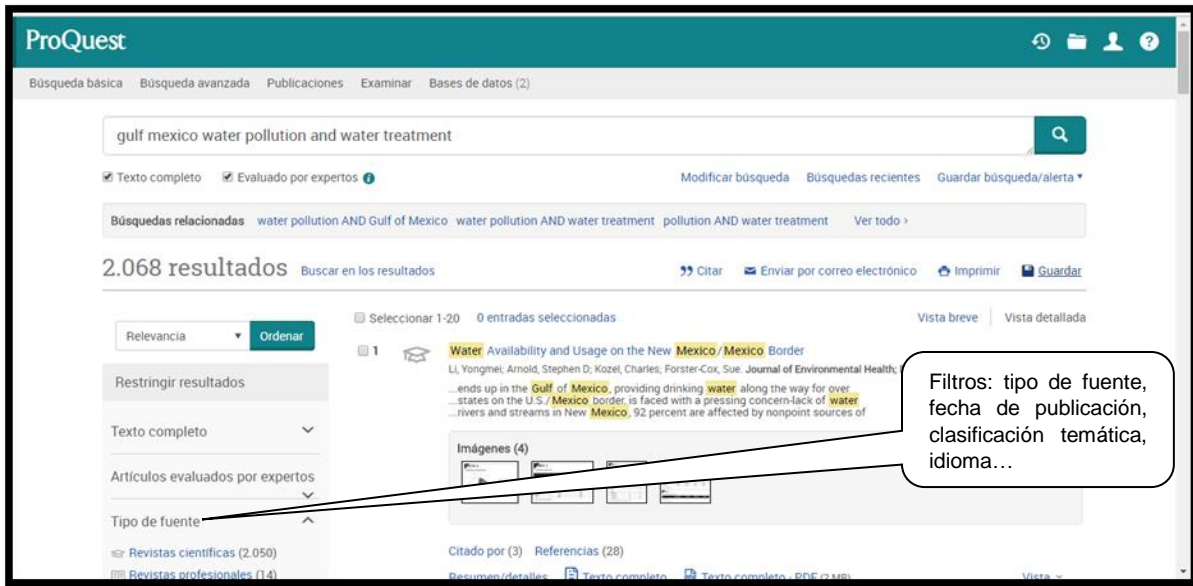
ProQuest

Búsqueda básica Búsqueda avanzada Publicaciones Examinar Bases de datos (2)

gulf mexico water pollution and water treatment

Texto completo Evaluado por expertos

Modificar búsqueda Búsquedas recientes Guardar búsqueda/alerta

Búsquedas relacionadas water pollution AND Gulf of Mexico water pollution AND water treatment pollution AND water treatment Ver todo ›

2.068 resultados Buscar en los resultados

Citar Enviar por correo electrónico Imprimir Guardar

Relevancia Ordenar

Seleccionar 1-20 0 entradas seleccionadas

Vista breve Vista detallada

Restringir resultados

1 Water Availability and Usage on the New Mexico/Mexico Border

Li, Yongmei; Arnold, Stephen D; Kozel, Charles; Forster-Cox, Sue. Journal of Environmental Health;

...ends up in the Gulf of Mexico, providing drinking water along the way for over ...states on the U.S./Mexico border, is faced with a pressing concern-lack of water ...rivers and streams in New Mexico, 92 percent are affected by nonpoint sources of

Texto completo

Artículos evaluados por expertos

Imágenes (4)

Tipo de fuente

Revistas científicas (2.050)

Revistas profesionales (14)

Citado por (3) Referencias (28)

Resumen/detalles Texto completo Texto completo - PDF (2 MB)

Vista

Filtros: tipo de fuente, fecha de publicación, clasificación temática, idioma…